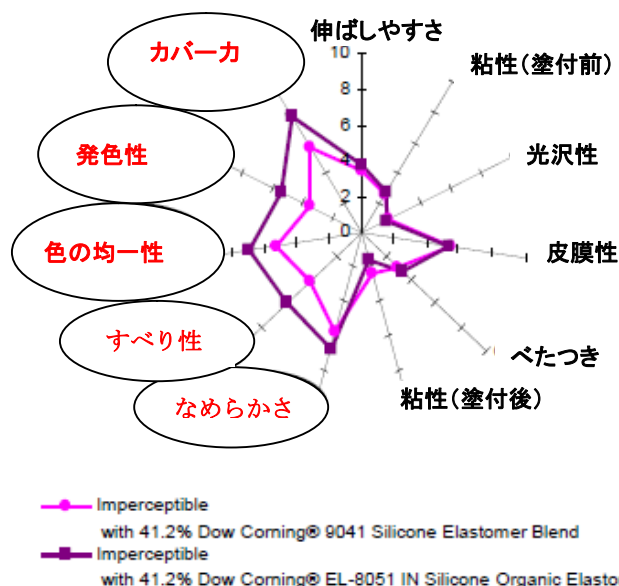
伸ばしやすさ

10
8
6
4
2
0

粘性(塗付前)

光沢性

皮膜性

べたつき

粘性(塗付後)

なめらかさ

すべり性

色の均一性

発色性

カバー力

Imperceptible with 41.2% Dow Corning® 9041 Silicone Elastomer Blend

Imperceptible with 41.2% Dow Corning® EL-8051 IN Silicone Organic Elasto